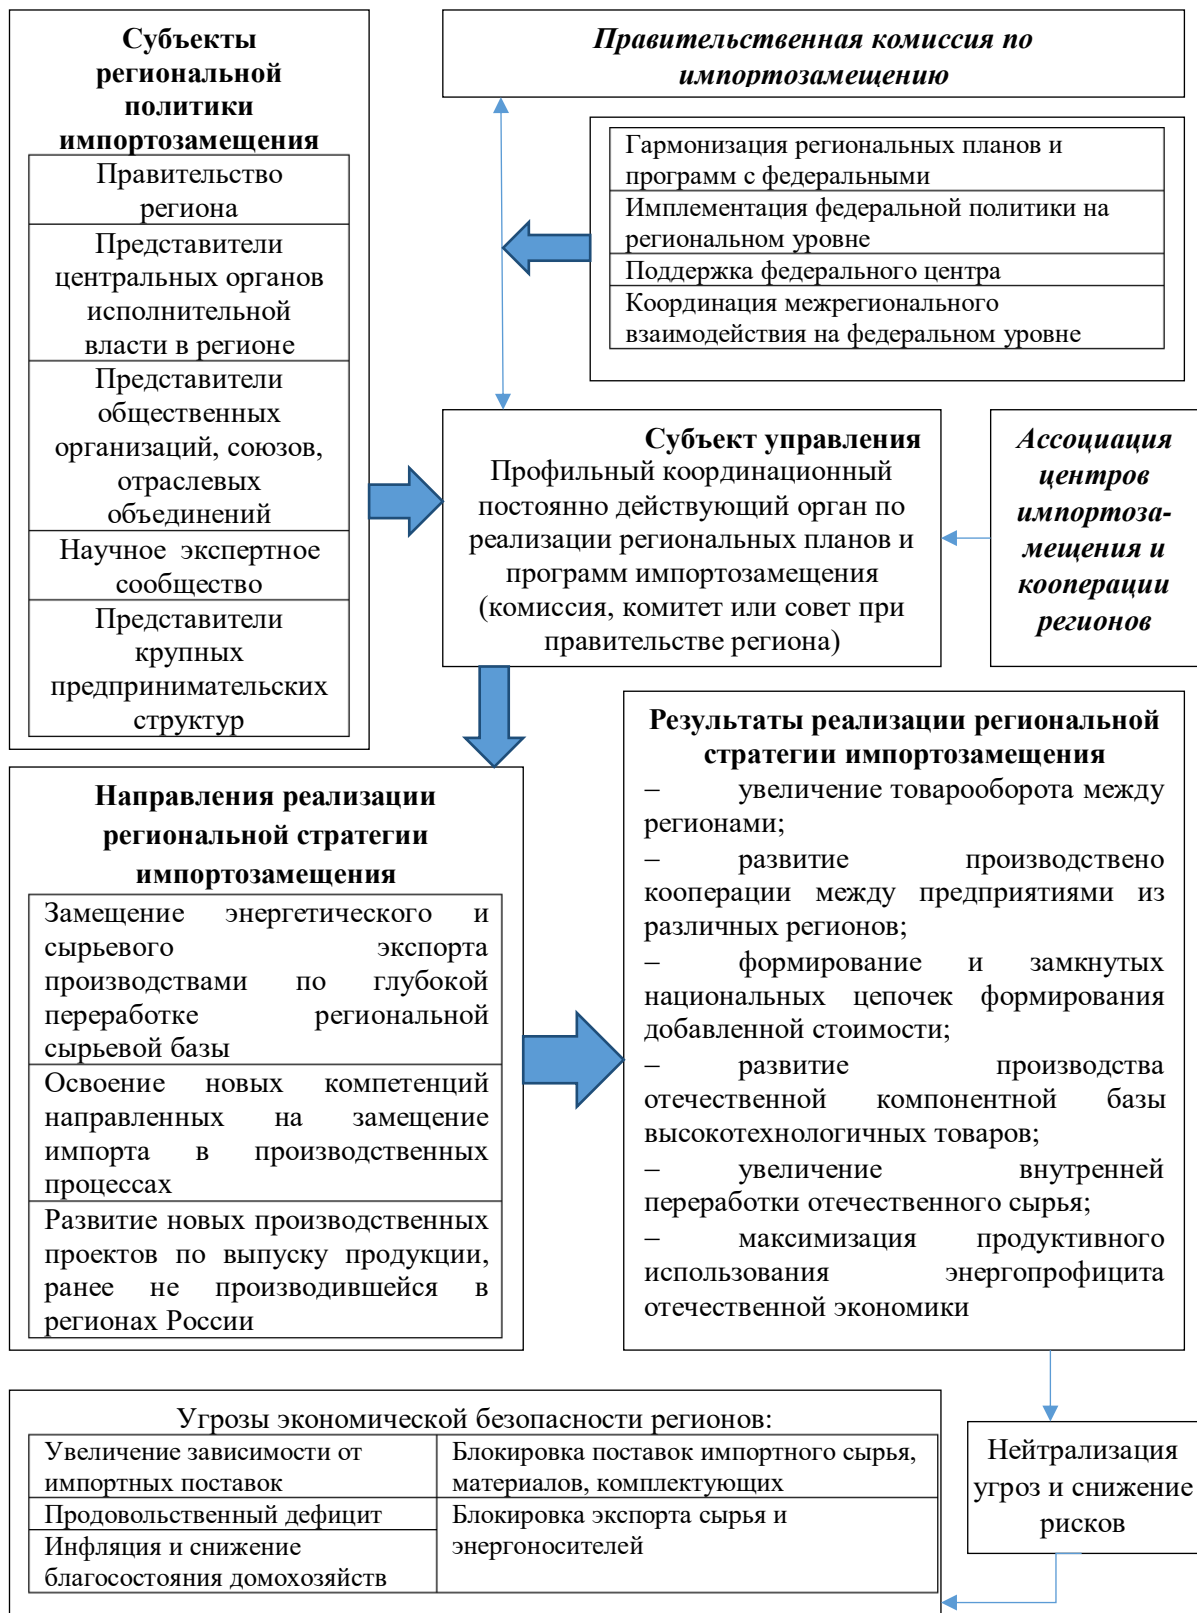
Субъекты региональной политики импортозамещения

Правительство региона

Представители центральных органов исполнительной власти в регионе

Представители общественных организаций, союзов, отраслевых объединений

Научное экспертное сообщество

Представители крупных предпринимательских структур

Правительственная комиссия по импортозамещению

Гармонизация региональных планов и программ с федеральными

Имплементация федеральной политики на региональном уровне

Поддержка федерального центра

Координация межрегионального взаимодействия на федеральном уровне

Субъект управления
Профильный координационный постоянно действующий орган по реализации региональных планов и программ импортозамещения (комиссия, комитет или совет при правительстве региона)

Ассоциация центров импортоза-мещения и кооперации регионов

Направления реализации региональной стратегии импортозамещения

Замещение энергетического и сырьевого экспорта производствами по глубокой переработке региональной сырьевой базы

Освоение новых компетенций направленных на замещение импорта в производственных процессах

Развитие новых производственных проектов по выпуску продукции, ранее не производившейся в регионах России

Результаты реализации региональной стратегии импортозамещения
– увеличение товарооборота между регионами;
– развитие производствено кооперации между предприятиями из различных регионов;
– формирование и замкнутых национальных цепочек формирования добавленной стоимости;
– развитие производства отечественной компонентной базы высокотехнологичных товаров;
– увеличение внутренней переработки отечественного сырья;
– максимизация продуктивного использования энергопрофицита отечественной экономики

Угрозы экономической безопасности регионов:

| Увеличение зависимости от импортных поставок | Блокировка поставок импортного сырья, материалов, комплектующих |
|---|---|
| Продовольственный дефицит | Блокировка экспорта сырья и энергоносителей |
| Инфляция и снижение благосостояния домохозяйств | |

Нейтрализация угроз и снижение рисков